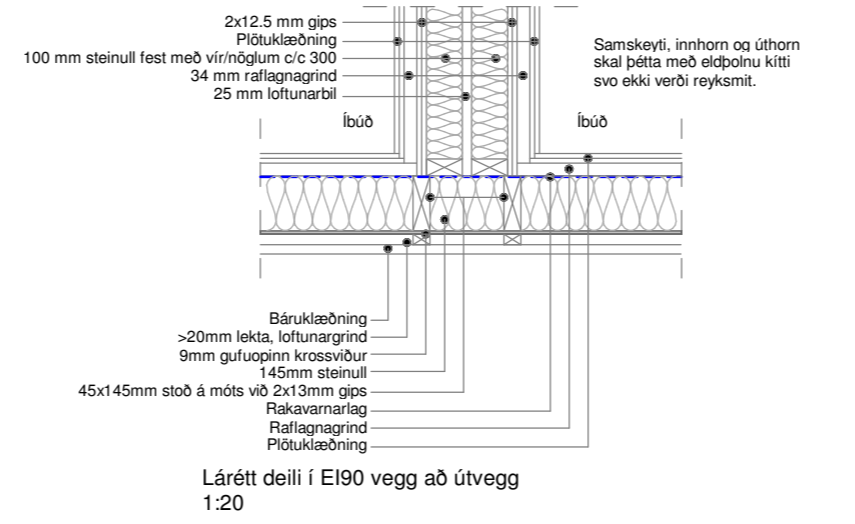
2x12.5 mm gips
Plötuklæðning
100 mm steinull fest með vír/nöglum c/c 300
34 mm raflagnagrind
25 mm loftunarbil

Samskeyti, innhorn og úthorn skal þétta með eldþolnu kítti svo ekki verði reyksmit.

Íbúð

Íbúð

Báruklæðning
>20mm lekta, loftunargrind
9mm gufuopinn krossviður
145mm steinull
45x145mm stoð á móts við 2x13mm gips
Rakavarnarlag
Raflagnagrind
Plötuklæðning

Lárétt deili í EI90 vegg að útvegg
1:20